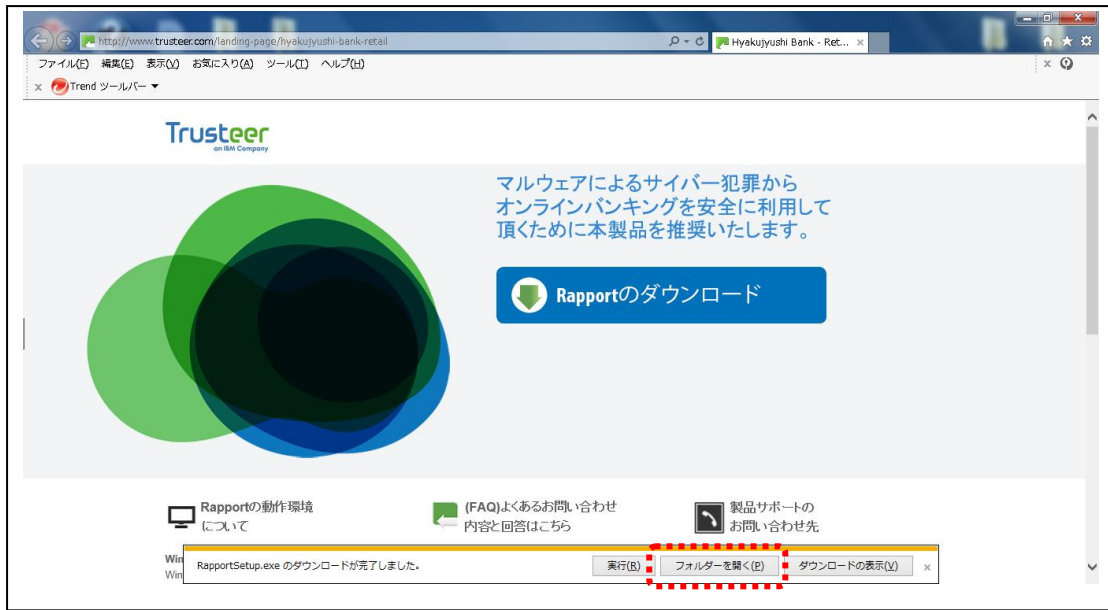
http://www.trusteer.com/landing-page/hyakujyushi-bank-retail

Hyakujyushi Bank - Ret...

ファイル(F) 編集(E) 表示(V) お気に入り(A) ツール(T) ヘルプ(H)

Trend ツールバー

Trusteer
an IBM Company

マルウェアによるサイバー犯罪から
オンラインバンキングを安全に利用して
頂くために本製品を推奨いたします。

Rapportのダウンロード

Rapportの動作環境について

(FAQ)よくあるお問い合わせ内容と回答はこちら

製品サポートのお問い合わせ先

Win
Win

RapportSetup.exe のダウンロードが完了しました。

実行(R)

フォルダーを開く(P)

ダウンロードの表示(V)